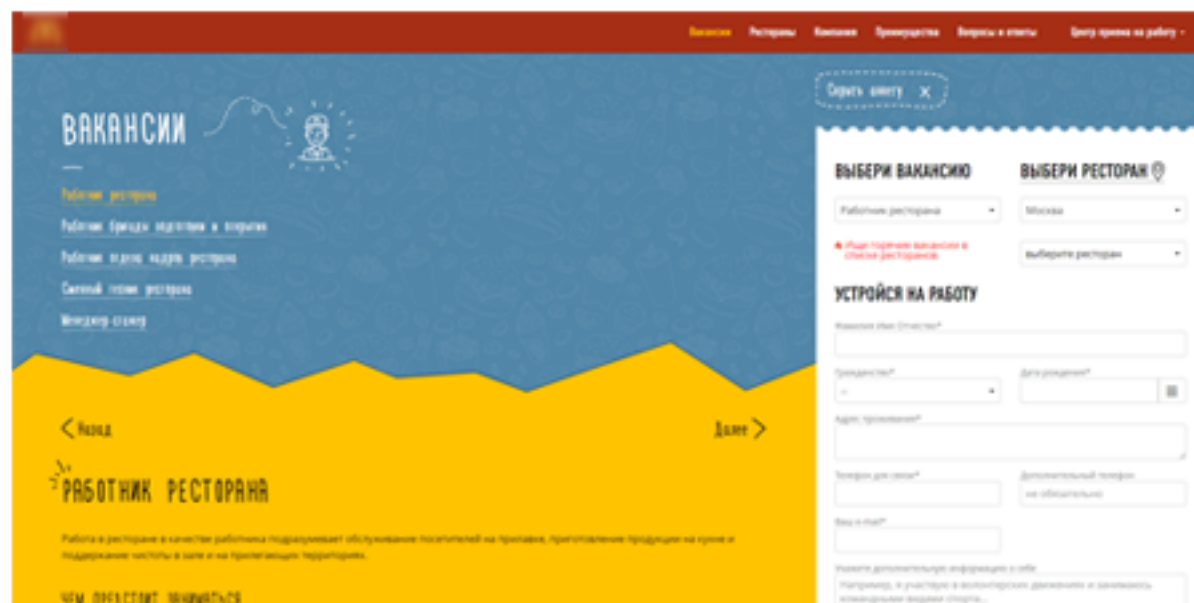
Вакансии Рестораны Компания Преимущества Вопросы и ответы Центр приема на работу

Скрыть анкету ×

ВАКАНСИИ

Работник ресторана

Работник бригады подготовки к открытию

Работник отдела кадров ресторана

Сменный техник ресторана

Менеджер-стажер

< Назад

Далее >

РАБОТНИК РЕСТОРАНА

Работа в ресторане в качестве работника подразумевает обслуживание посетителей на прилавке, приготовление продукции на кухне и поддержание чистоты в зале и на прилегающих территориях.

ЧЕМ ПРЕДСТОИТ ЗАНИМАТЬСЯ

ВЫБЕРИ ВАКАНСИЮ

Работник ресторана

Ищи горячие вакансии в списке ресторанов

ВЫБЕРИ РЕСТОРАН

Москва

выберите ресторан

УСТРОЙСЯ НА РАБОТУ

Фамилия Имя Отчество*

Гражданство*

–

Дата рождения*

Адрес проживания*

Телефон для связи*

Дополнительный телефон

не обязательно

Ваш e-mail*

Укажите дополнительную информацию о себе

Например, я участвую в волонтерских движениях и занимаюсь командными видами спорта...